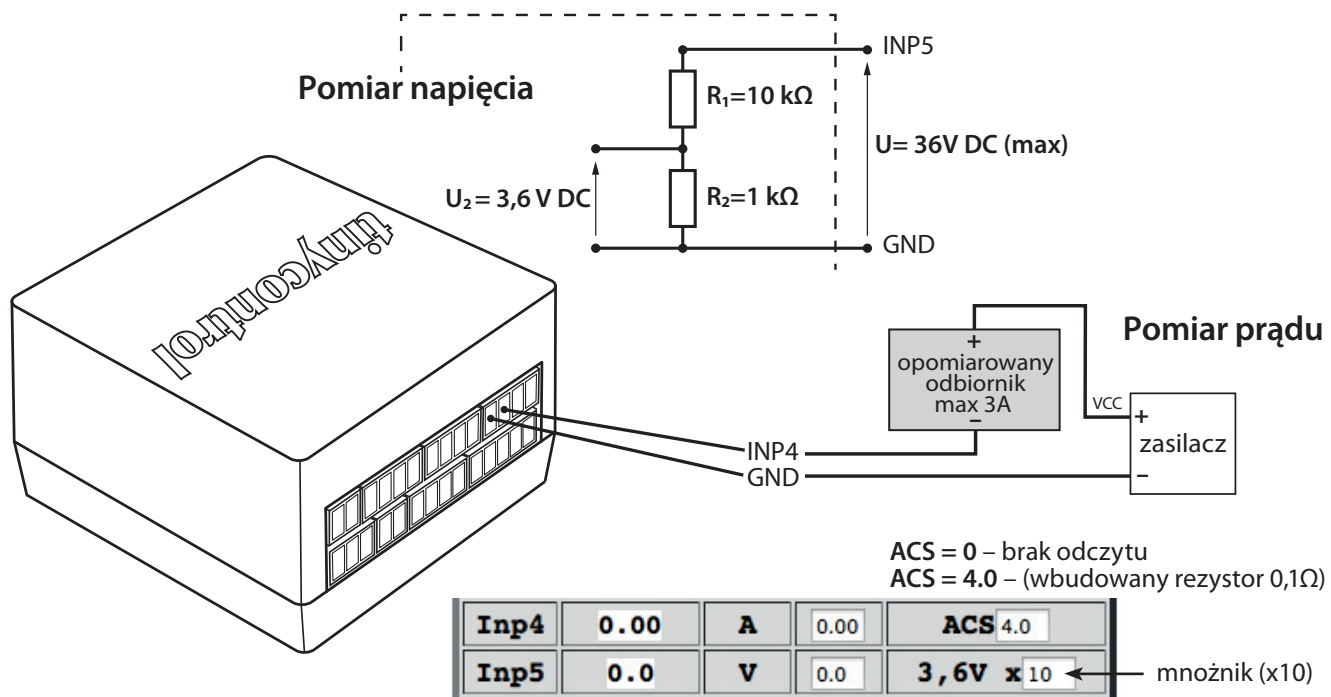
Pomiar napięcia

INP5

$R_1$=10 kΩ

U= 36V DC (max)

$U_2$ = 3,6 V DC

$R_2$=1 kΩ

GND

tinycontrol

Pomiar prądu

+
opomiarowany odbiornik max 3A
–

VCC

+
zasilacz
–

INP4

GND

**ACS = 0** – brak odczytu
**ACS = 4.0** – (wbudowany rezystor 0,1Ω)

| Inp4 | 0.00 | A | 0.00 | ACS 4.0 |
|---|---|---|---|---|
| Inp5 | 0.0 | V | 0.0 | 3,6V x 10 |

mnożnik (x10)